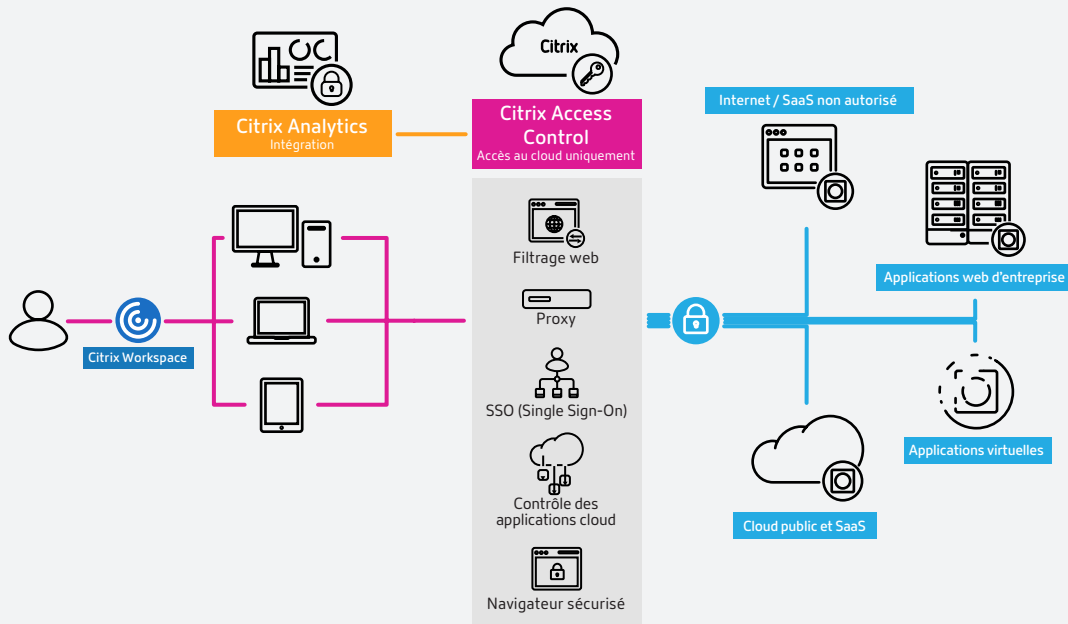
Citrix

Citrix Analytics
Intégration

Citrix Access Control
Accès au cloud uniquement

Internet / SaaS non autorisé

Filtrage web

Proxy

SSO (Single Sign-On)

Contrôle des applications cloud

Navigateur sécurisé

Citrix Workspace

Applications web d'entreprise

Applications virtuelles

Cloud public et SaaS